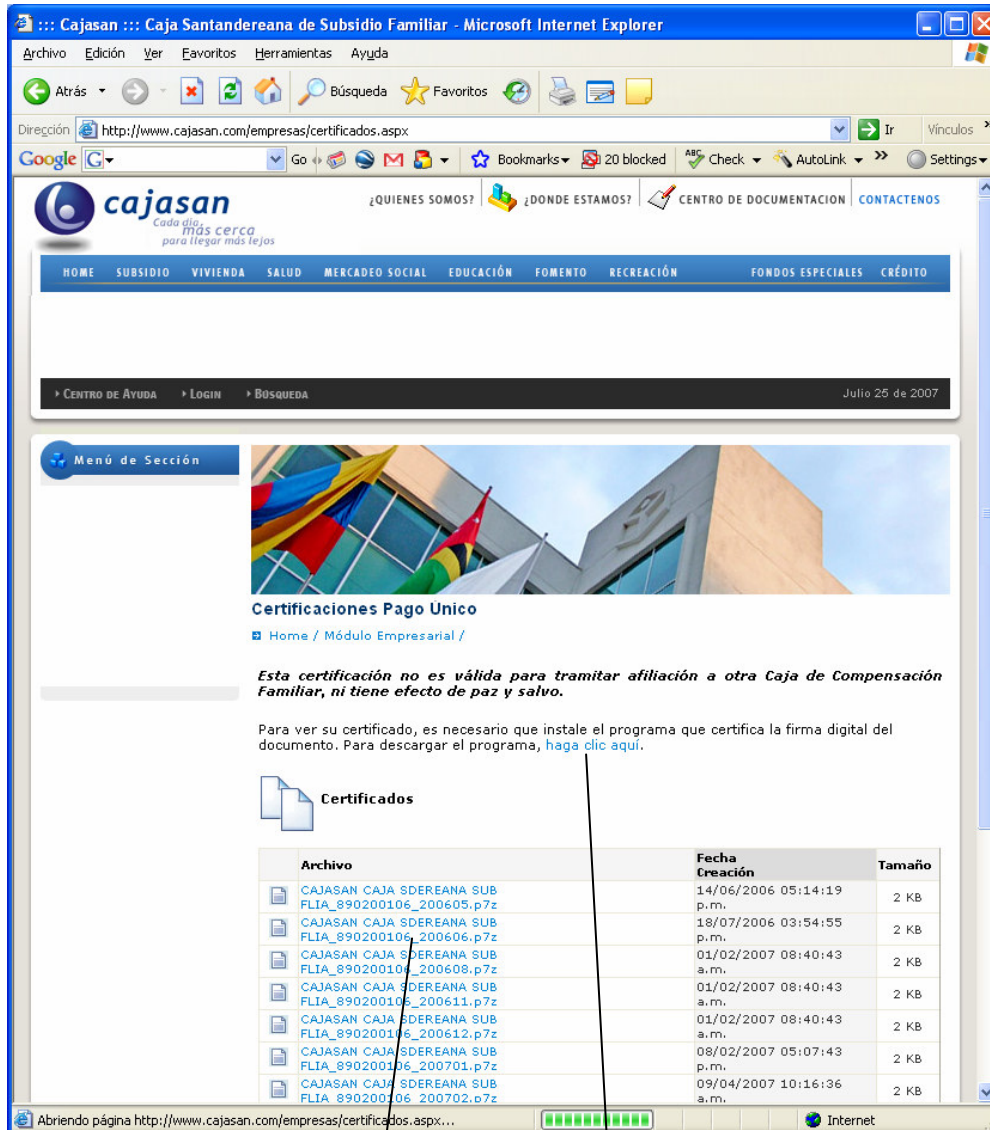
::: Cajasan ::: Caja Santandereana de Subsidio Familiar - Microsoft Internet Explorer

Archivo Edición Ver Favoritos Herramientas Ayuda

Atrás Búsqueda Favoritos

Dirección http://www.cajasan.com/empresas/certificados.aspx Ir Vínculos

Google G- Go Bookmarks 20 blocked Check AutoLink Settings

cajasan
Cada día más cerca para llegar más lejos

¿QUIENES SOMOS? ¿DONDE ESTAMOS? CENTRO DE DOCUMENTACION CONTACTENOS

HOME SUBSIDIO VIVIENDA SALUD MERCADEO SOCIAL EDUCACIÓN FOMENTO RECREACIÓN FONDOS ESPECIALES CRÉDITO

CENTRO DE AYUDA LOGIN BÚSQUEDA Julio 25 de 2007

Menú de Sección

Certificaciones Pago Unico

Home / Módulo Empresarial /

Esta certificación no es válida para tramitar afiliación a otra Caja de Compensación Familiar, ni tiene efecto de paz y salvo.

Para ver su certificado, es necesario que instale el programa que certifica la firma digital del documento. Para descargar el programa, haga clic aquí.

Certificados

| | Archivo | Fecha Creación | Tamaño |
|---|---|---|---|
| | CAJASAN CAJA SDEREANA SUB FLIA_890200106_200605.p7z | 14/06/2006 05:14:19 p.m. | 2 KB |
| | CAJASAN CAJA SDEREANA SUB FLIA_890200106_200606.p7z | 18/07/2006 03:54:55 p.m. | 2 KB |
| | CAJASAN CAJA SDEREANA SUB FLIA_890200106_200608.p7z | 01/02/2007 08:40:43 a.m. | 2 KB |
| | CAJASAN CAJA SDEREANA SUB FLIA_890200106_200611.p7z | 01/02/2007 08:40:43 a.m. | 2 KB |
| | CAJASAN CAJA SDEREANA SUB FLIA_890200106_200612.p7z | 01/02/2007 08:40:43 a.m. | 2 KB |
| | CAJASAN CAJA SDEREANA SUB FLIA_890200106_200701.p7z | 08/02/2007 05:07:43 p.m. | 2 KB |
| | CAJASAN CAJA SDEREANA SUB FLIA_890200106_200702.p7z | 09/04/2007 10:16:36 a.m. | 2 KB |

Abriendo página http://www.cajasan.com/empresas/certificados.aspx... Internet